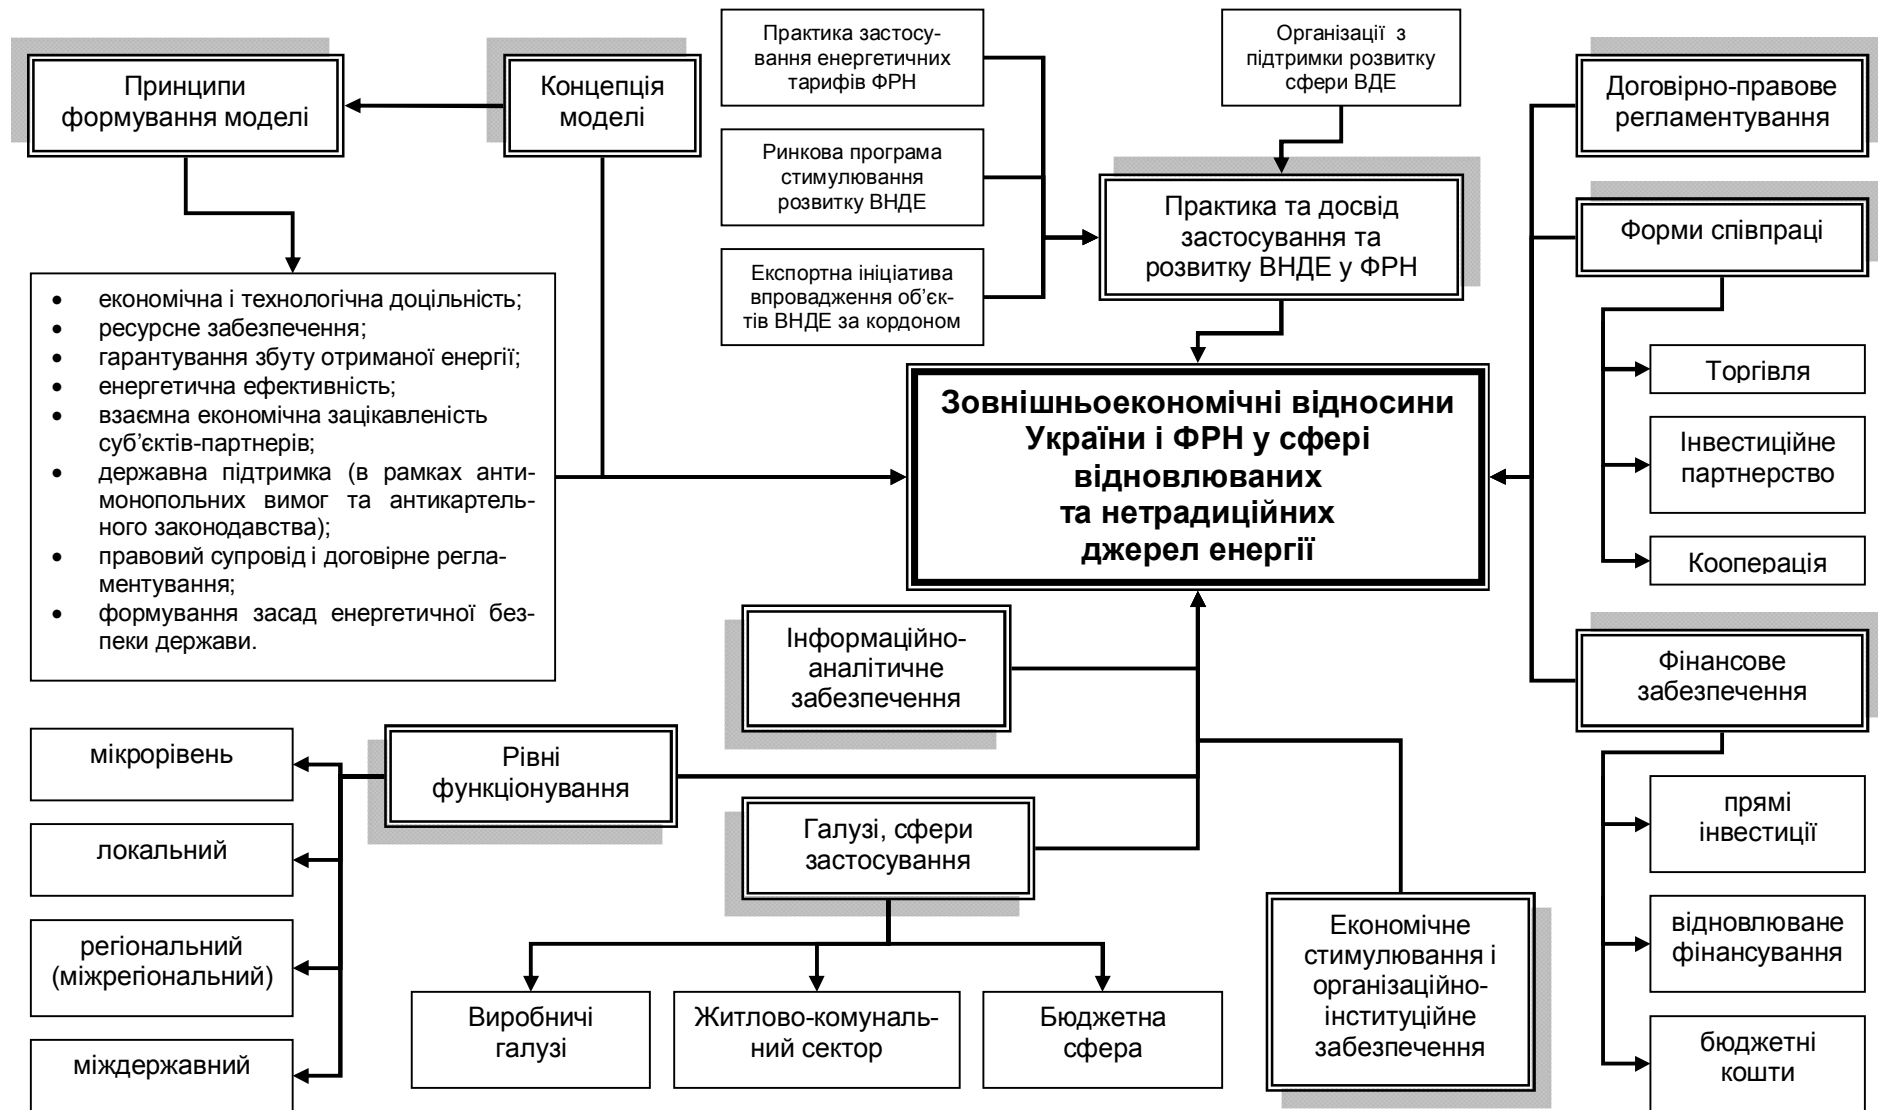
Принципи формування моделі

Концепція моделі

Практика застосування енергетичних тарифів ФРН

Ринкова програма стимулювання розвитку ВНДЕ

Експортна ініціатива впровадження об'єктів ВНДЕ за кордоном

Організації з підтримки розвитку сфери ВДЕ

Практика та досвід застосування та розвитку ВНДЕ у ФРН

Договірно-правове регламентування

Форми співпраці

Торгівля

Інвестиційне партнерство

Кооперація

Фінансове забезпечення

прямі інвестиції

відновлюване фінансування

бюджетні кошти

- економічна і технологічна доцільність;
- ресурсне забезпечення;
- гарантування збуту отриманої енергії;
- енергетична ефективність;
- взаємна економічна зацікавленість суб'єктів-партнерів;
- державна підтримка (в рамках антимонопольних вимог та антикартельного законодавства);
- правовий супровід і договірне регламентування;
- формування засад енергетичної безпеки держави.

Зовнішньоекономічні відносини України і ФРН у сфері відновлюваних та нетрадиційних джерел енергії

Інформаційно-аналітичне забезпечення

Рівні функціонування

мікрорівень

локальний

регіональний (міжрегіональний)

міждержавний

Галузі, сфери застосування

Виробничі галузі

Житлово-комунальний сектор

Бюджетна сфера

Економічне стимулювання і організаційно-інституційне забезпечення